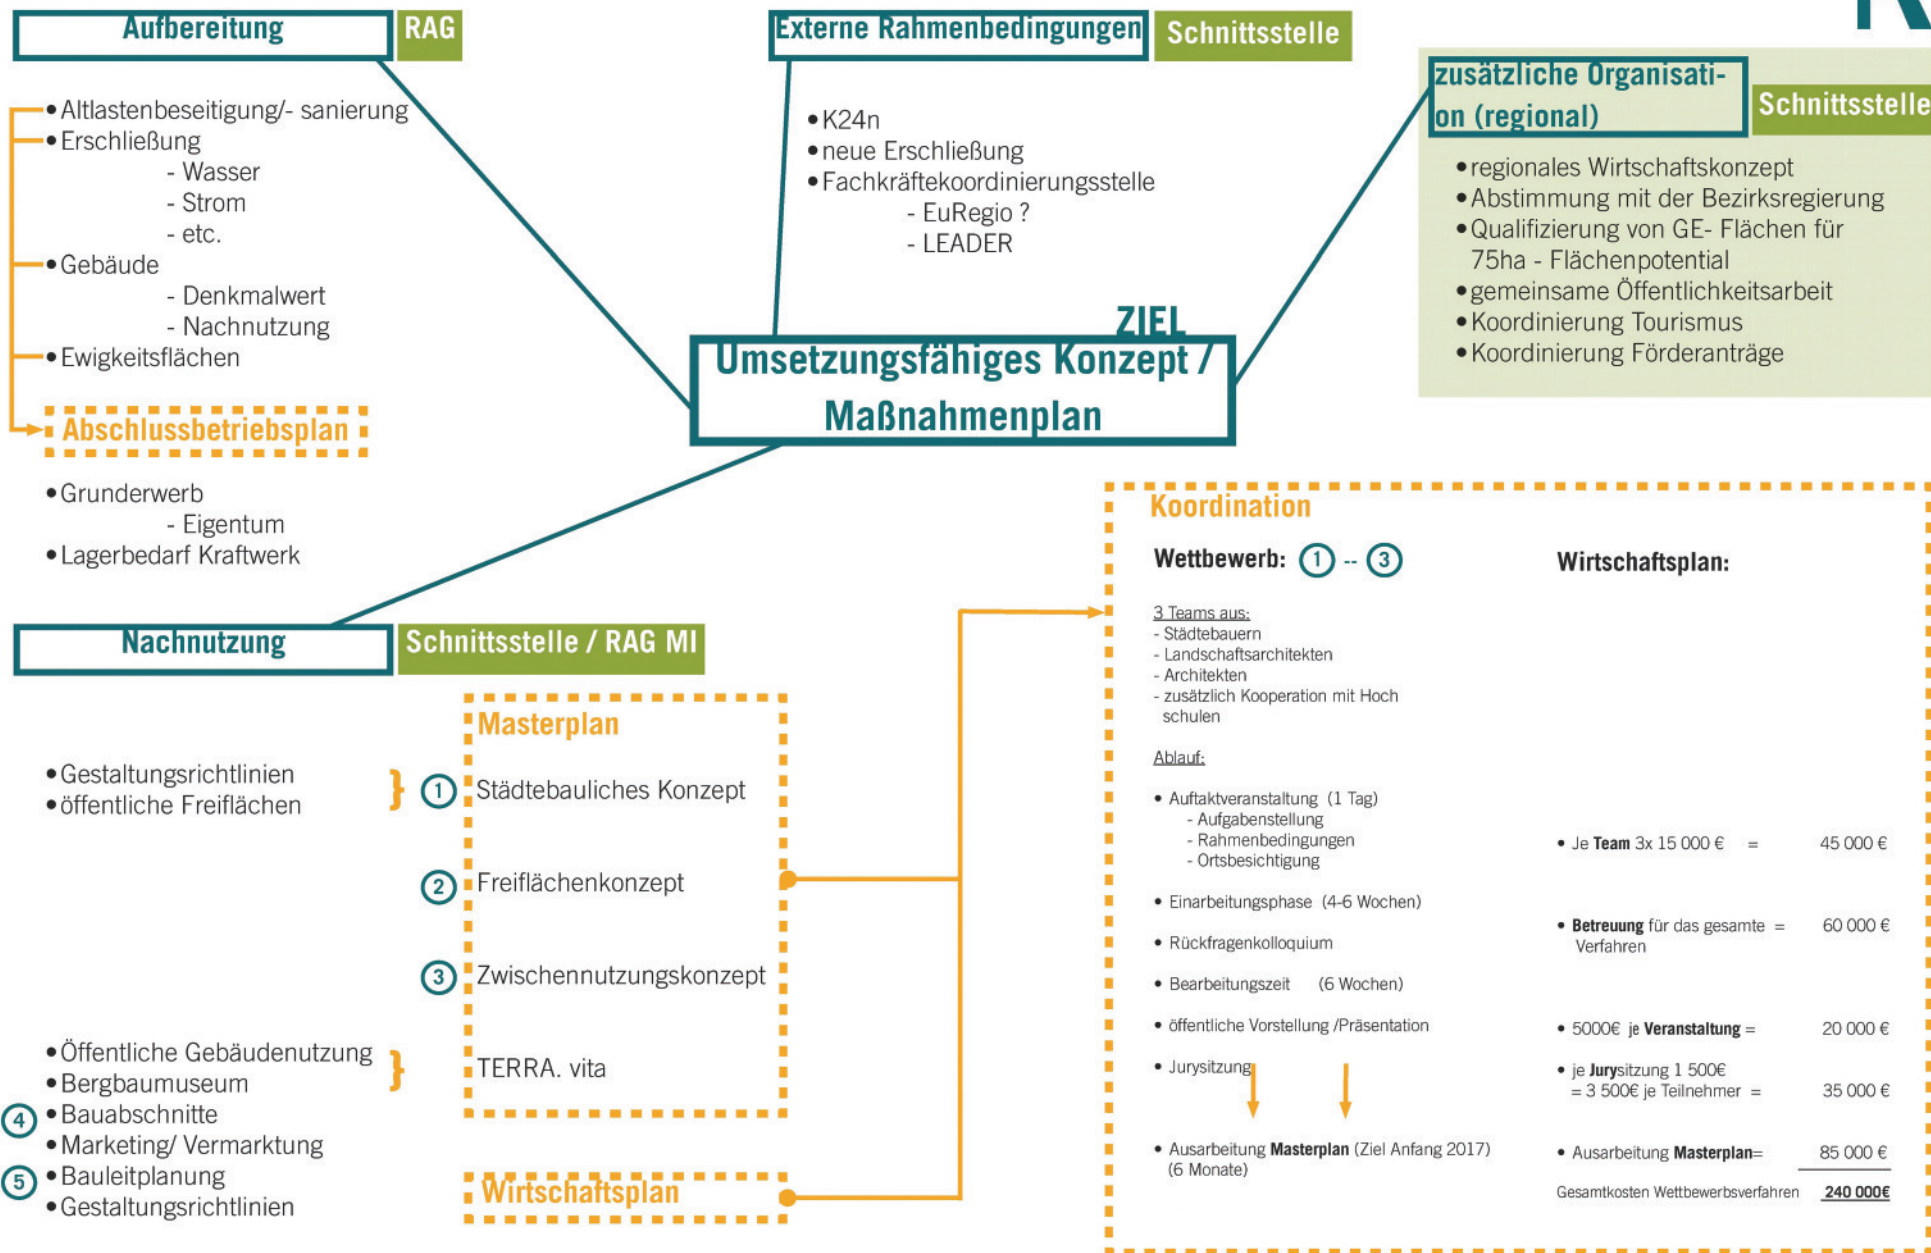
Aufbereitung
RAG

• Altlastenbeseitigung/- sanierung
• Erschließung
- Wasser
- Strom
- etc.
• Gebäude
- Denkmalwert
- Nachnutzung
• Ewigkeitsflächen

Abschlussbetriebsplan

• Grunderwerb
- Eigentum
• Lagerbedarf Kraftwerk

Externe Rahmenbedingungen
Schnittsstelle

• K24n
• neue Erschließung
• Fachkräftekoordinierungsstelle
- EuRegio ?
- LEADER

zusätzliche Organisation (regional)
Schnittsstelle

• regionales Wirtschaftskonzept
• Abstimmung mit der Bezirksregierung
• Qualifizierung von GE- Flächen für 75ha - Flächenpotential
• gemeinsame Öffentlichkeitsarbeit
• Koordinierung Tourismus
• Koordinierung Förderanträge

ZIEL
Umsetzungsfähiges Konzept / Maßnahmenplan

Nachnutzung
Schnittsstelle / RAG MI

• Gestaltungsrichtlinien
• öffentliche Freiflächen

Masterplan
1 Städtebauliches Konzept
2 Freiflächenkonzept
3 Zwischennutzungskonzept
TERRA. vita

• Öffentliche Gebäudenutzung
• Bergbaumuseum
4 • Bauabschnitte
• Marketing/ Vermarktung
5 • Bauleitplanung
• Gestaltungsrichtlinien

Wirtschaftsplan

Koordination

Wettbewerb: 1 -- 3

3 Teams aus:
- Städtebauern
- Landschaftsarchitekten
- Architekten
- zusätzlich Kooperation mit Hochschulen

Ablauf:

• Auftaktveranstaltung (1 Tag)
- Aufgabenstellung
- Rahmenbedingungen
- Ortsbesichtigung
• Einarbeitungsphase (4-6 Wochen)
• Rückfragenkolloquium
• Bearbeitungszeit (6 Wochen)
• öffentliche Vorstellung /Präsentation
• Jurysitzung
• Ausarbeitung Masterplan (Ziel Anfang 2017) (6 Monate)

Wirtschaftsplan:

• Je Team 3x 15 000 € = 45 000 €
• Betreuung für das gesamte Verfahren = 60 000 €
• 5000€ je Veranstaltung = 20 000 €
• je Jurysitzung 1 500€ = 3 500€ je Teilnehmer = 35 000 €
• Ausarbeitung Masterplan= 85 000 €
Gesamtkosten Wettbewerbsverfahren 240 000€